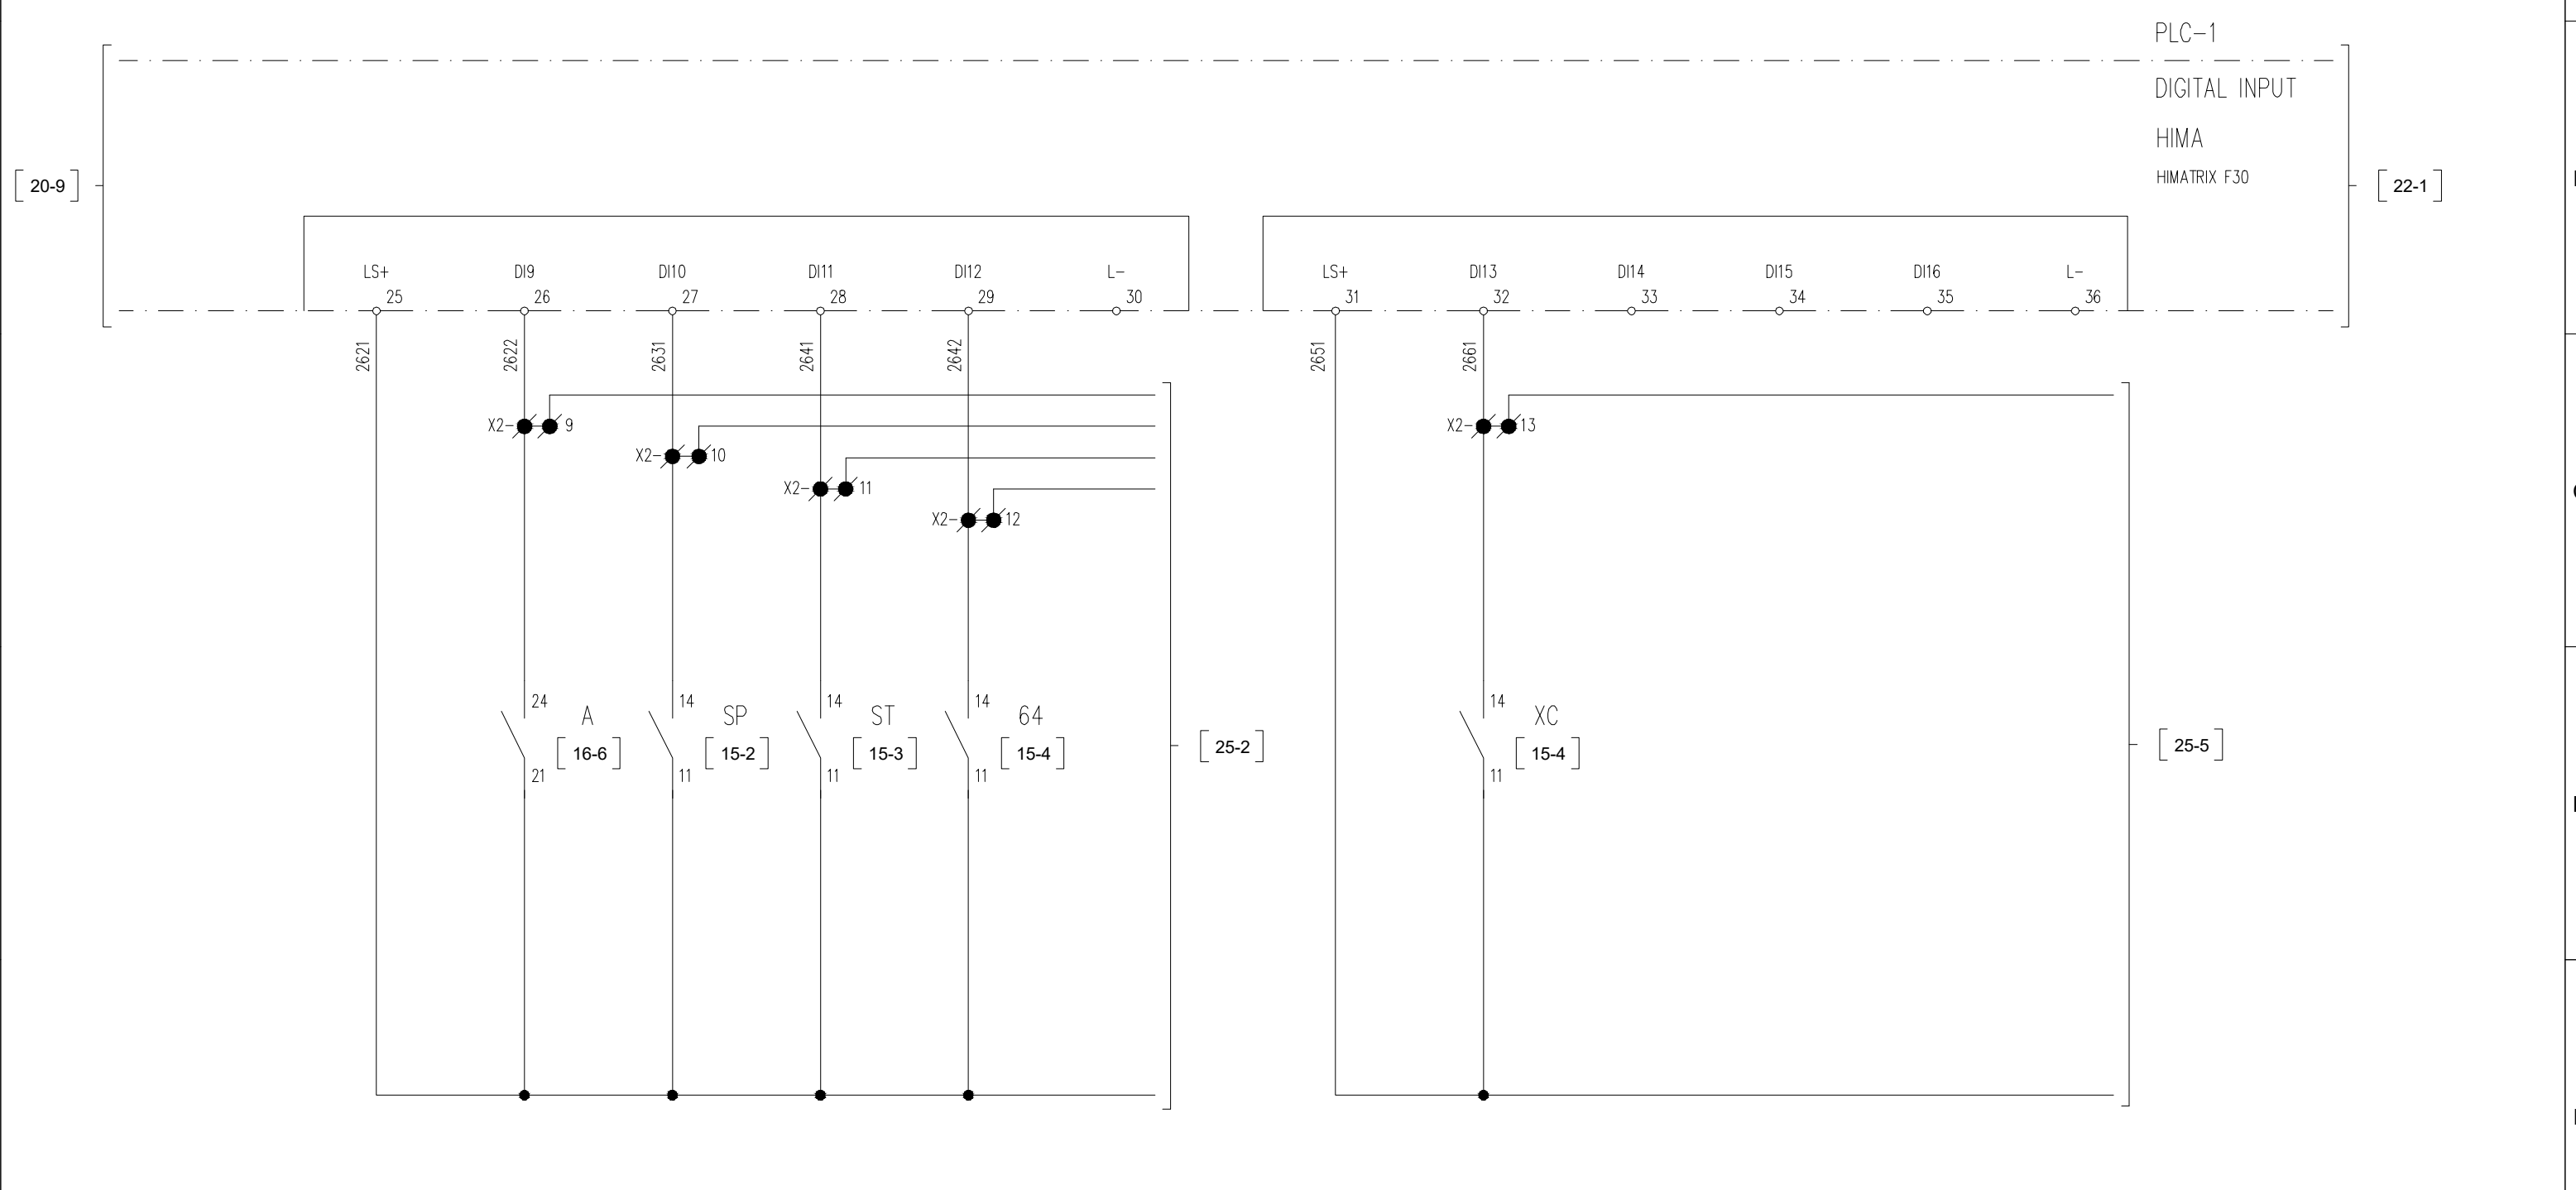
PLC-1
DIGITAL INPUT
HIMA
HIMATRIX F30

[ 20-9 ]
[ 22-1 ]

LS+ 25
DI9 26
DI10 27
DI11 28
DI12 29
L- 30

LS+ 31
DI13 32
DI14 33
DI15 34
DI16 35
L- 36

2621
2622
2631
2641
2642
2651
2661

X2- 9
X2- 10
X2- 11
X2- 12
X2- 13

24
A
[ 16-6 ]
21

14
SP
[ 15-2 ]
11

14
ST
[ 15-3 ]
11

14
64
[ 15-4 ]
11

[ 25-2 ]

14
XC
[ 15-4 ]
11

[ 25-5 ]